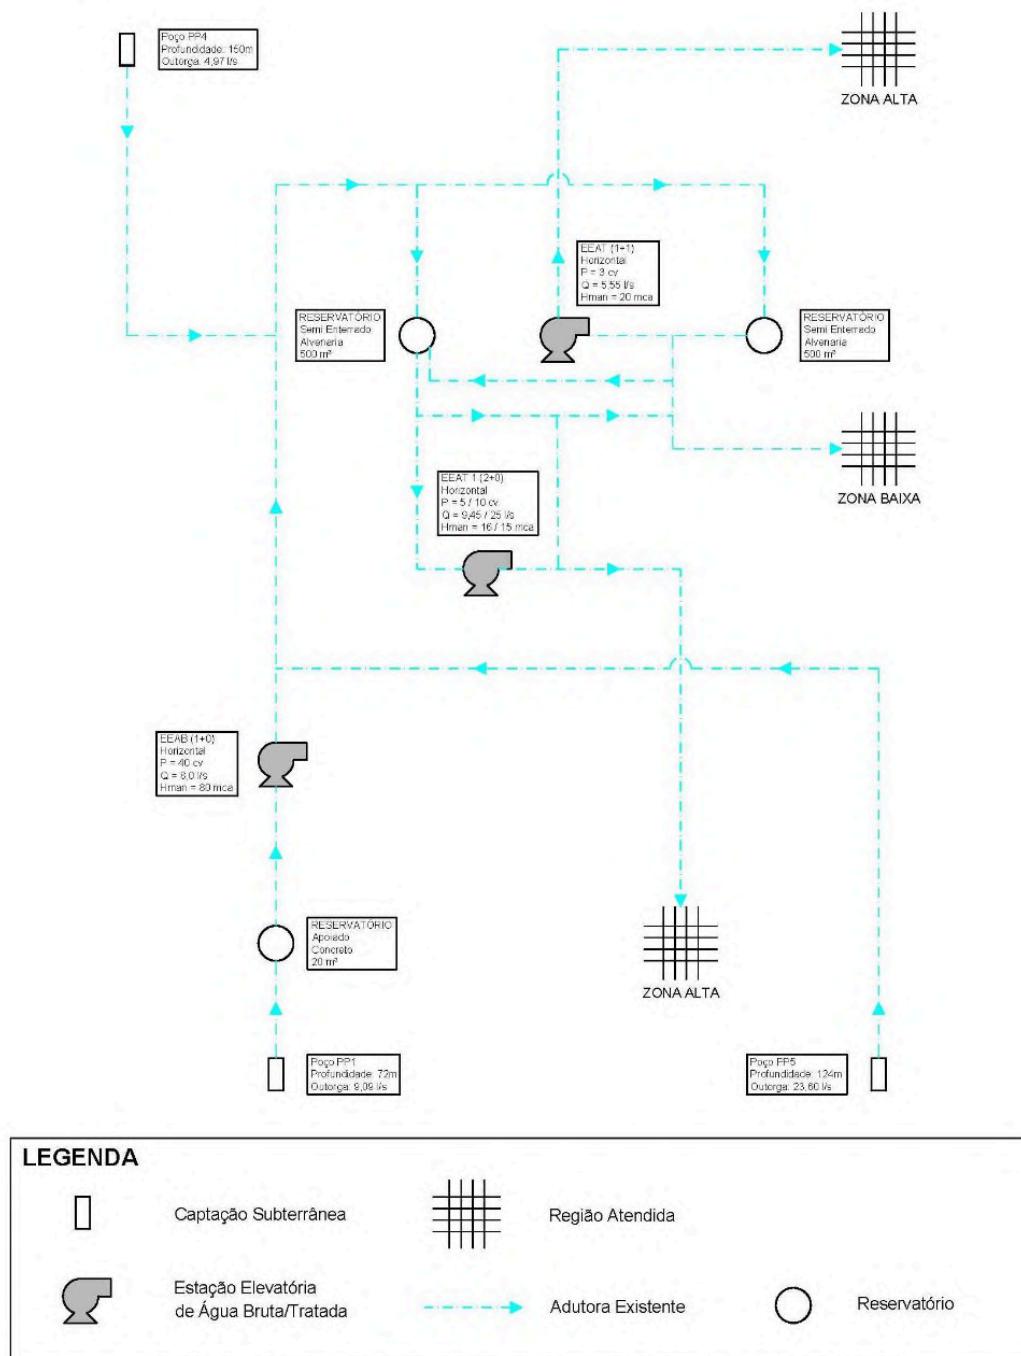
Poço PP4
Profundidade: 150m
Outorga: 4,97 l/s

ZONA ALTA

EEAT (1+1)
Horizontal
P = 3 cv
Q = 5,55 l/s
Hman = 20 mca

RESERVATÓRIO
Semi Enterrado
Alvenaria
500 m³

RESERVATÓRIO
Semi Enterrado
Alvenaria
500 m³

ZONA BAIXA

EEAT 1 (2+0)
Horizontal
P = 5 / 10 cv
Q = 9,45 / 25 l/s
Hman = 16 / 15 mca

EEAB (1+0)
Horizontal
P = 40 cv
Q = 8,0 l/s
Hman = 80 mca

RESERVATÓRIO
Apoiado
Concreto
20 m³

ZONA ALTA

Poço PP1
Profundidade: 72m
Outorga: 9,09 l/s

Poço PP5
Profundidade: 124m
Outorga: 23,60 l/s

LEGENDA

Captação Subterrânea

Região Atendida

Estação Elevatória
de Água Bruta/Tratada

Adutora Existente

Reservatório